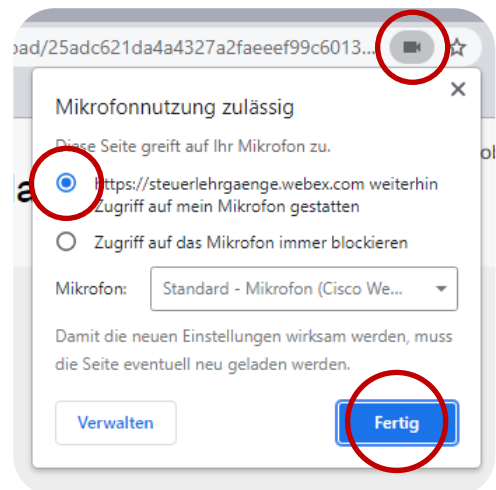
oad/25adc621da4a4327a2faeeef99c6013...

Mikrofonnutzung zulässig

Diese Seite greift auf Ihr Mikrofon zu.

https://steuerlehrgaenge.webex.com weiterhin Zugriff auf mein Mikrofon gestatten

Zugriff auf das Mikrofon immer blockieren

Mikrofon: Standard - Mikrofon (Cisco We...

Damit die neuen Einstellungen wirksam werden, muss die Seite eventuell neu geladen werden.

Verwalten

Fertig